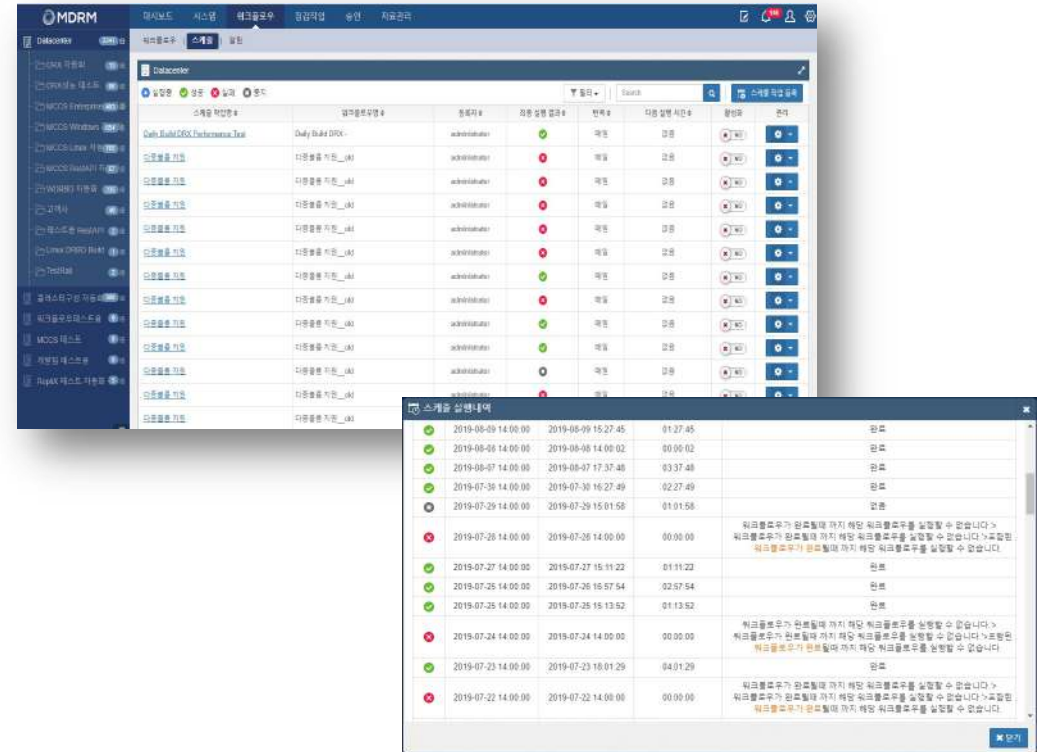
MDRM 대시보드 시스템 워크플로우 점검작업 승인 자료관리

워크플로우 스케줄 알림

Datacenter

Datacenter

● 실행중 ● 성공 ● 실패 ● 중지

필터 Search 스케줄 작업 등록

| 스케줄 작업명 | 워크플로우명 | 등록자 | 최종 실행 결과 | 반복 | 다음 실행 시간 | 활성화 | 관리 |
|---|---|---|---|---|---|---|---|
| Daily Build DRX Performance Test | Daily Build DRX - | administrator | | 매일 | 없음 | | |
| 다중볼륨 지원 | 다중볼륨 지원_old | administrator | | 매일 | 없음 | | |
| 다중볼륨 지원 | 다중볼륨 지원_old | administrator | | 매일 | 없음 | | |
| 다중볼륨 지원 | 다중볼륨 지원_old | administrator | | 매일 | 없음 | | |
| 다중볼륨 지원 | 다중볼륨 지원_old | administrator | | 매일 | 없음 | | |
| 다중볼륨 지원 | 다중볼륨 지원_old | administrator | | 매일 | 없음 | | |
| 다중볼륨 지원 | 다중볼륨 지원_old | administrator | | 매일 | 없음 | | |
| 다중볼륨 지원 | 다중볼륨 지원_old | administrator | | 매일 | 없음 | | |
| 다중볼륨 지원 | 다중볼륨 지원_old | administrator | | 매일 | 없음 | | |
| 다중볼륨 지원 | 다중볼륨 지원_old | administrator | | 매일 | 없음 | | |
| 다중볼륨 지원 | 다중볼륨 지원_old | administrator | | 매일 | 없음 | | |
| 다중볼륨 지원 | 다중볼륨 지원_old | administrator | | 매일 | 없음 | | |
| 다중볼륨 지원 | 다중볼륨 지원_old | administrator | | 매일 | 없음 | | |

스케줄 실행내역

| | | | | |
|---|---|---|---|---|
| | 2019-08-09 14:00:00 | 2019-08-09 15:27:45 | 01:27:45 | 완료 |
| | 2019-08-08 14:00:00 | 2019-08-08 14:00:02 | 00:00:02 | 완료 |
| | 2019-08-07 14:00:00 | 2019-08-07 17:37:48 | 03:37:48 | 완료 |
| | 2019-07-30 14:00:00 | 2019-07-30 16:27:49 | 02:27:49 | 완료 |
| | 2019-07-29 14:00:00 | 2019-07-29 15:01:58 | 01:01:58 | 없음 |
| | 2019-07-26 14:00:00 | 2019-07-26 14:00:00 | 00:00:00 | 워크플로우가 완료될때 까지 해당 워크플로우를 실행할 수 없습니다 > 워크플로우가 완료될때 까지 해당 워크플로우를 실행할 수 없습니다 >포함된 워크플로우가 완료될때 까지 해당 워크플로우를 실행할 수 없습니다. |
| | 2019-07-27 14:00:00 | 2019-07-27 15:11:22 | 01:11:22 | 완료 |
| | 2019-07-26 14:00:00 | 2019-07-26 16:57:54 | 02:57:54 | 완료 |
| | 2019-07-25 14:00:00 | 2019-07-25 15:13:52 | 01:13:52 | 완료 |
| | 2019-07-24 14:00:00 | 2019-07-24 14:00:00 | 00:00:00 | 워크플로우가 완료될때 까지 해당 워크플로우를 실행할 수 없습니다 > 워크플로우가 완료될때 까지 해당 워크플로우를 실행할 수 없습니다 >포함된 워크플로우가 완료될때 까지 해당 워크플로우를 실행할 수 없습니다 |
| | 2019-07-23 14:00:00 | 2019-07-23 18:01:29 | 04:01:29 | 완료 |
| | 2019-07-22 14:00:00 | 2019-07-22 14:00:00 | 00:00:00 | 워크플로우가 완료될때 까지 해당 워크플로우를 실행할 수 없습니다 > 워크플로우가 완료될때 까지 해당 워크플로우를 실행할 수 없습니다 >포함된 워크플로우가 완료될때 까지 해당 워크플로우를 실행할 수 없습니다. |

닫기